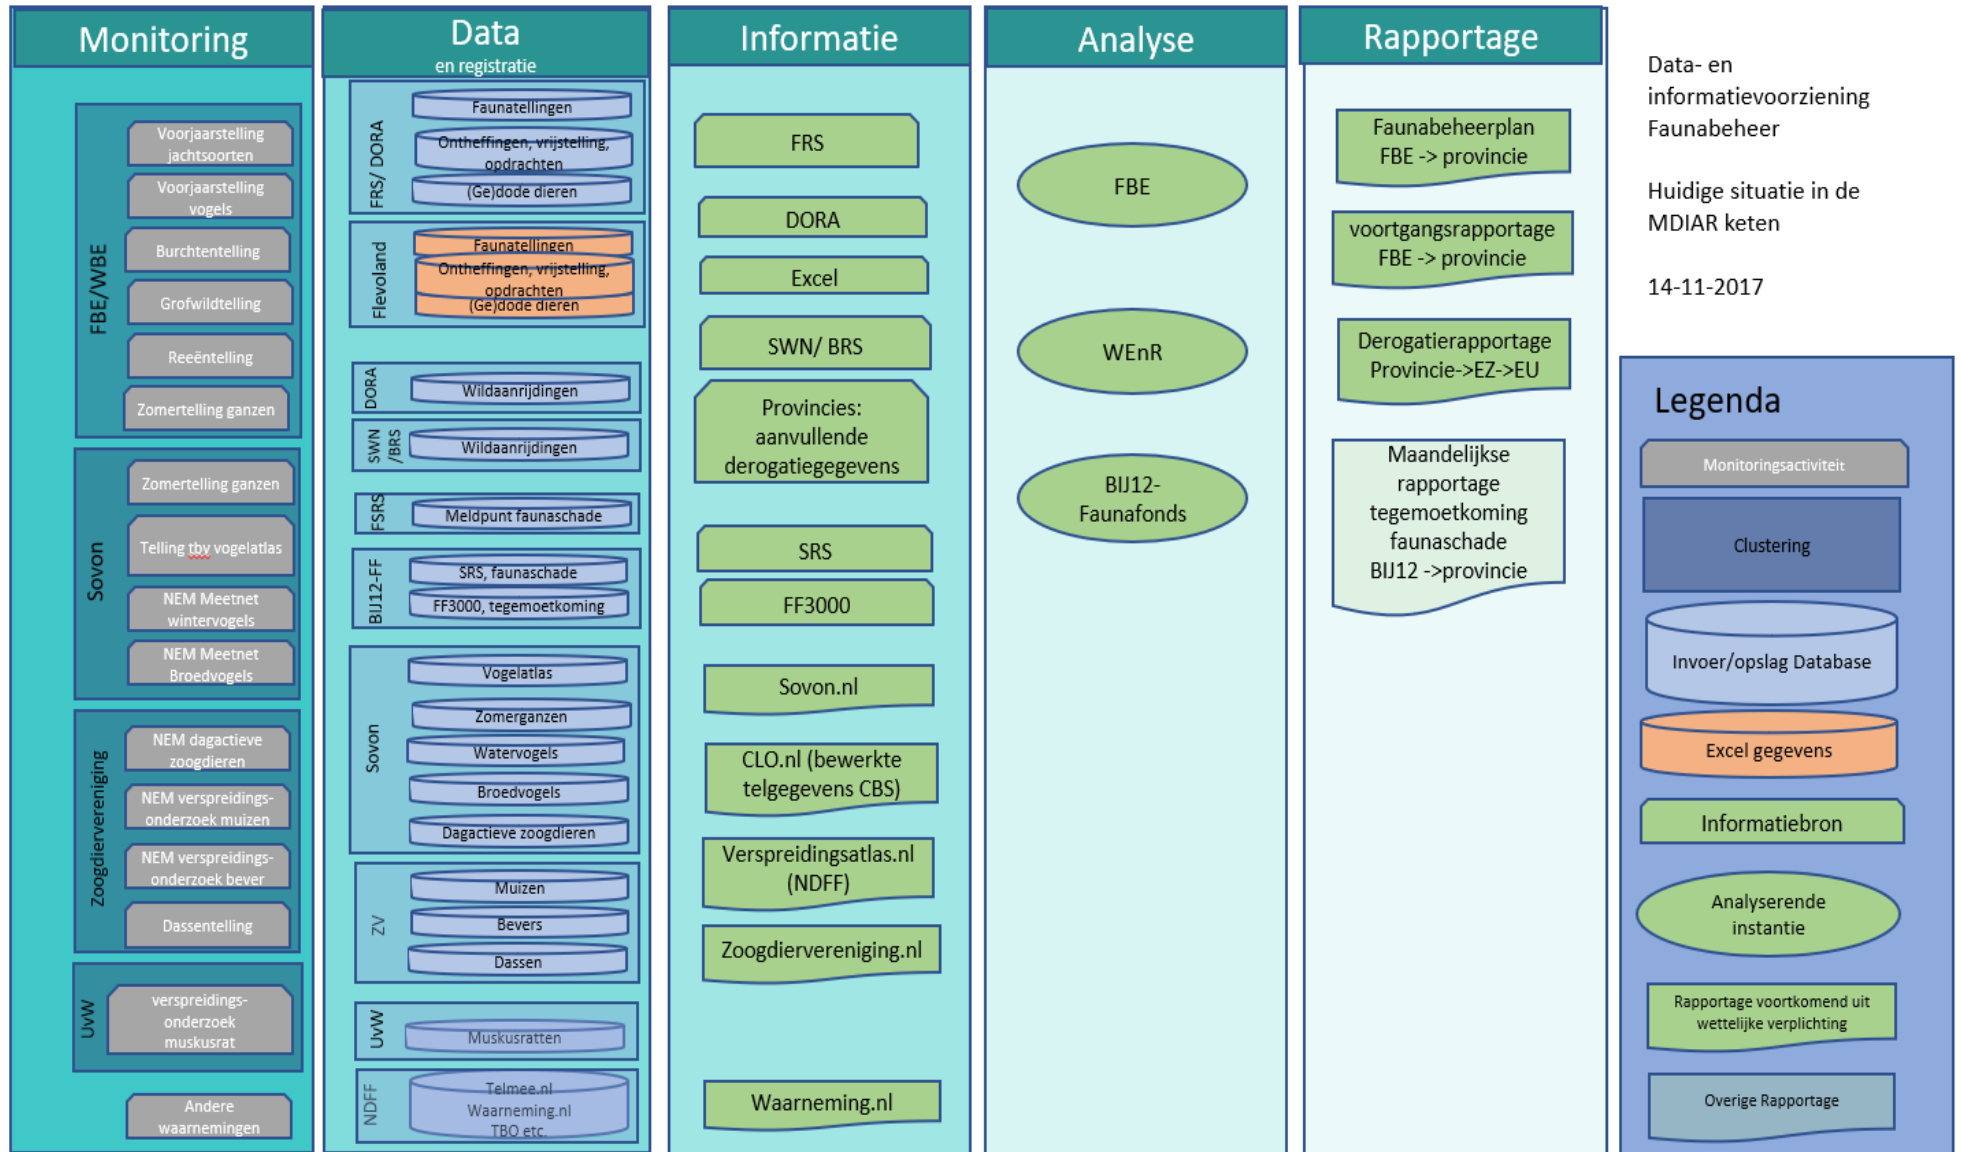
Monitoring

FBE/WBE
Voorjaarstelling jachtsoorten
Voorjaarstelling vogels
Burchtentelling
Grofwildtelling
Reeëntelling
Zomertelling ganzen

Sovon
Zomertelling ganzen
Telling tbv vogelatlas
NEM Meetnet wintervogels
NEM Meetnet Broedvogels

Zoogdiervereniging
NEM dagactieve zoogdieren
NEM verspreidings-onderzoek muizen
NEM verspreidings-onderzoek bever
Dassentelling

UvW
verspreidings-onderzoek muskusrat

Andere waarnemingen

Data
en registratie

FRS/ DORA
Faunatellingen
Ontheffingen, vrijstelling, opdrachten
(Ge)dode dieren

Flevoland
Faunatellingen
Ontheffingen, vrijstelling, opdrachten
(Ge)dode dieren

DORA
Wildaanrijdingen

SWN /BRS
Wildaanrijdingen

FSRS
Meldpunt faunaschade

BIJ12-FF
SRS, faunaschade
FF3000, tegemoetkoming

Sovon
Vogelatlas
Zomerganzen
Watervogels
Broedvogels
Dagactieve zoogdieren

ZV
Muizen
Bevers
Dassen

UvW
Muskusratten

NDFF
Telmee.nl
Waarneming.nl
TBO etc.

Informatie
FRS
DORA
Excel
SWN/ BRS
Provincies: aanvullende derogatiegegevens
SRS
FF3000
Sovon.nl
CLO.nl (bewerkte telgegevens CBS)
Verspreidingsatlas.nl (NDFF)
Zoogdiervereniging.nl
Waarneming.nl

Analyse
FBE
WEnR
BIJ12-Faunafonds

Rapportage
Faunabeheerplan FBE -> provincie
voortgangsrapportage FBE -> provincie
Derogatierapportage Provincie->EZ->EU
Maandelijkse rapportage tegemoetkoming faunaschade BIJ12 ->provincie

Data- en informatievoorziening Faunabeheer

Huidige situatie in de MDIAR keten

14-11-2017

Legenda
Monitoringsactiviteit
Clustering
Invoer/opslag Database
Excel gegevens
Informatiebron
Analyserende instantie
Rapportage voortkomend uit wettelijke verplichting
Overige Rapportage